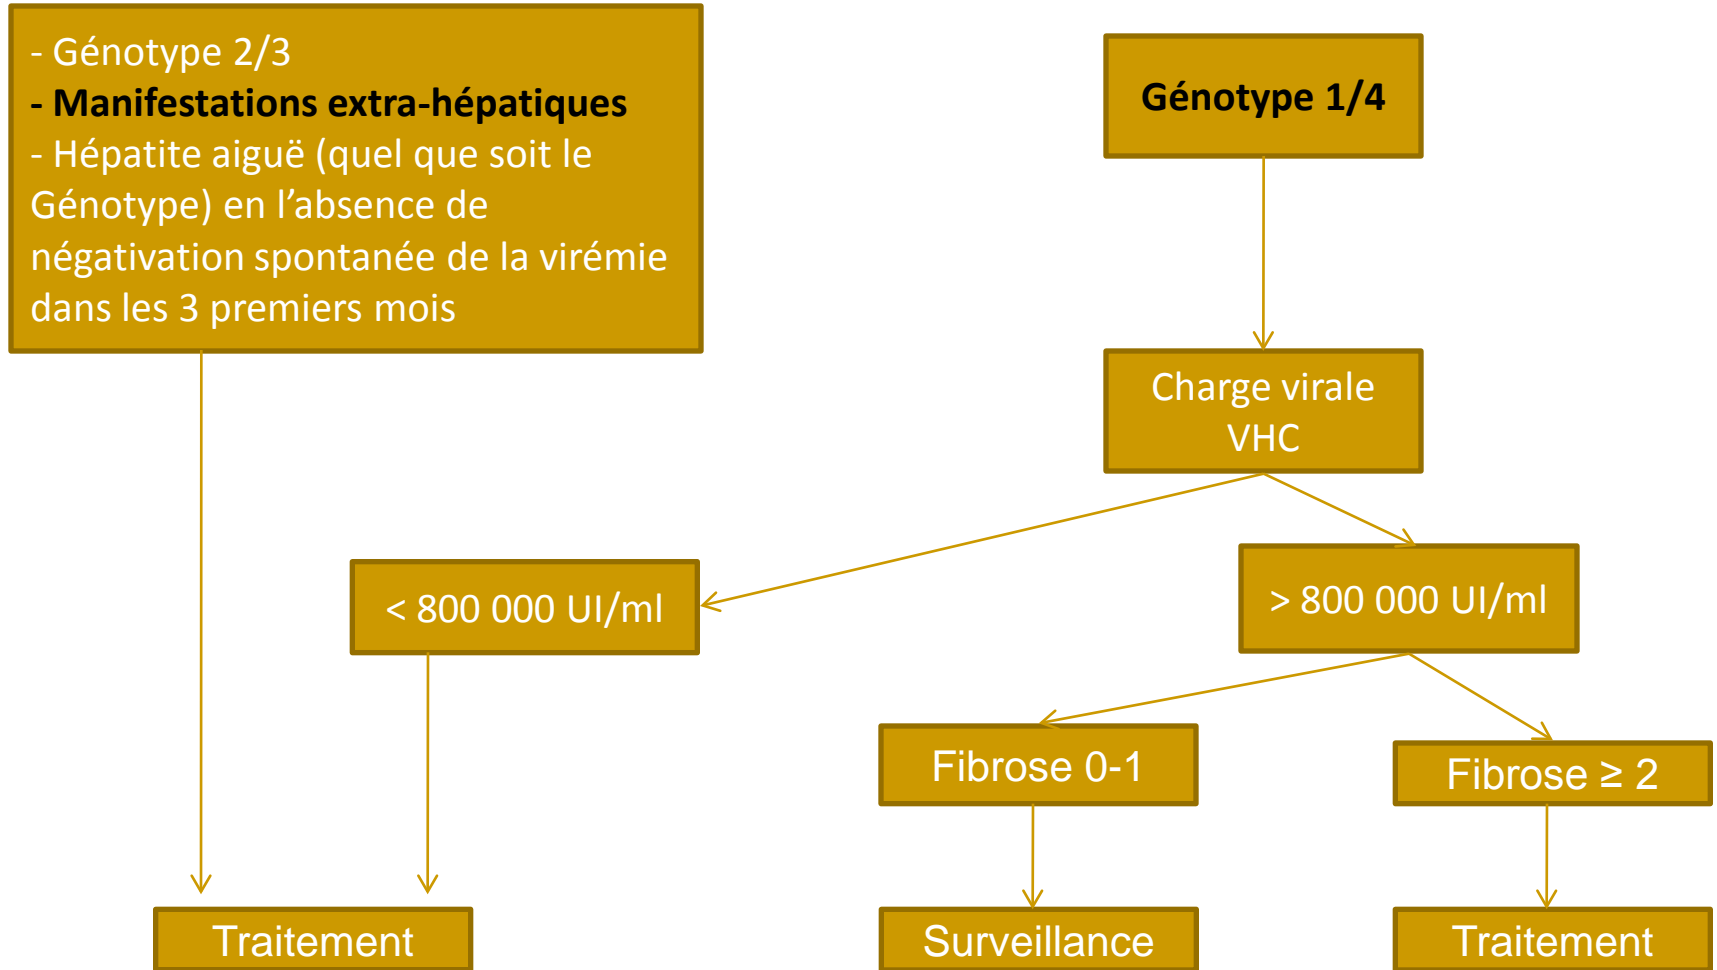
- Génotype 2/3
**- Manifestations extra-hépatiques**
- Hépatite aiguë (quel que soit le Génotype) en l'absence de négativation spontanée de la virémie dans les 3 premiers mois

**Génotype 1/4**

Charge virale VHC

< 800 000 UI/ml

> 800 000 UI/ml

Fibrose 0-1

Fibrose ≥ 2

Traitement

Surveillance

Traitement